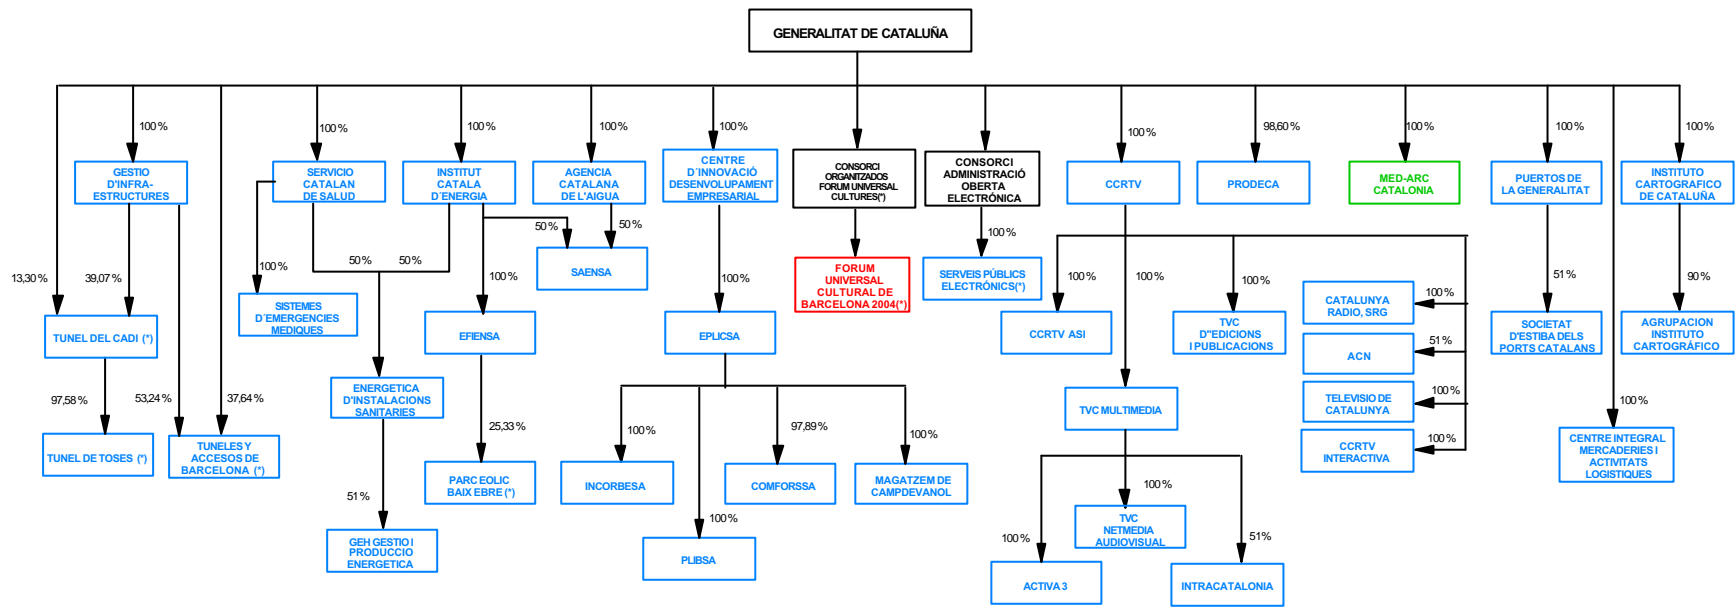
GENERALITAT DE CATALUÑA

100%
GESTIO D'INFRAESTRUCTURES

100%
SERVICIO CATALAN DE SALUD

100%
INSTITUT CATALA D'ENERGIA

100%
AGENCIA CATALANA DE L'AIGUA

100%
CENTRE D'INNOVACIÓ DESENVOLUPAMENT EMPRESARIAL

CONSORCI ORGANITZADOS FORUM UNIVERSAL CULTURES(*)

CONSORCI ADMINISTRACIÓ OBERTA ELECTRÓNICA

100%
CCRTV

98,60%
PRODECA

100%
MED-ARC CATALONIA

100%
PUERTOS DE LA GENERALITAT

100%
INSTITUTO CARTOGRAFICO DE CATALUÑA

13,30%
39,07%
TUNEL DEL CADI (*)
97,58%
TUNEL DE TOSES (*)
53,24%
37,64%
TUNELES Y ACCESOS DE BARCELONA (*)

100%
SISTEMES D'EMERGENCIES MEDIQUES

50%
50%
ENERGETICA D'INSTALACIONS SANITARIES
51%
GEH GESTIO I PRODUCCIO ENERGETICA

100%
EFIENSA
25,33%
PARC EOLIC BAIX EBRE (*)

50%
50%
SAENSA

100%
EPLICSA
100%
INCORBESA
100%
PLIBSA
97,89%
COMFORSSA
100%
MAGATZEM DE CAMPDEVANOL

FORUM UNIVERSAL CULTURAL DE BARCELONA 2004(*)

100%
SERVEIS PÚBLICS ELECTRÓNICS(*)

100%
CCRTV ASI
100%
TVC MULTIMEDIA
100%
TVC D'"EDICIONS I PUBLICACIONS
100%
ACTIVA 3
100%
TVC NETMEDIA AUDIOVISUAL
51%
INTRACATALONIA

100%
CATALUNYA RADIO, SRG
51%
ACN
100%
TELEVISIO DE CATALUNYA
100%
CCRTV INTERACTIVA

51%
SOCIETAT D'ESTIBA DELS PORTS CATALANS

100%
CENTRE INTEGRAL MERCADERIES I ACTIVITATS LOGISTIQUES

90%
AGRUPACION INSTITUTO CARTOGRÁFICO